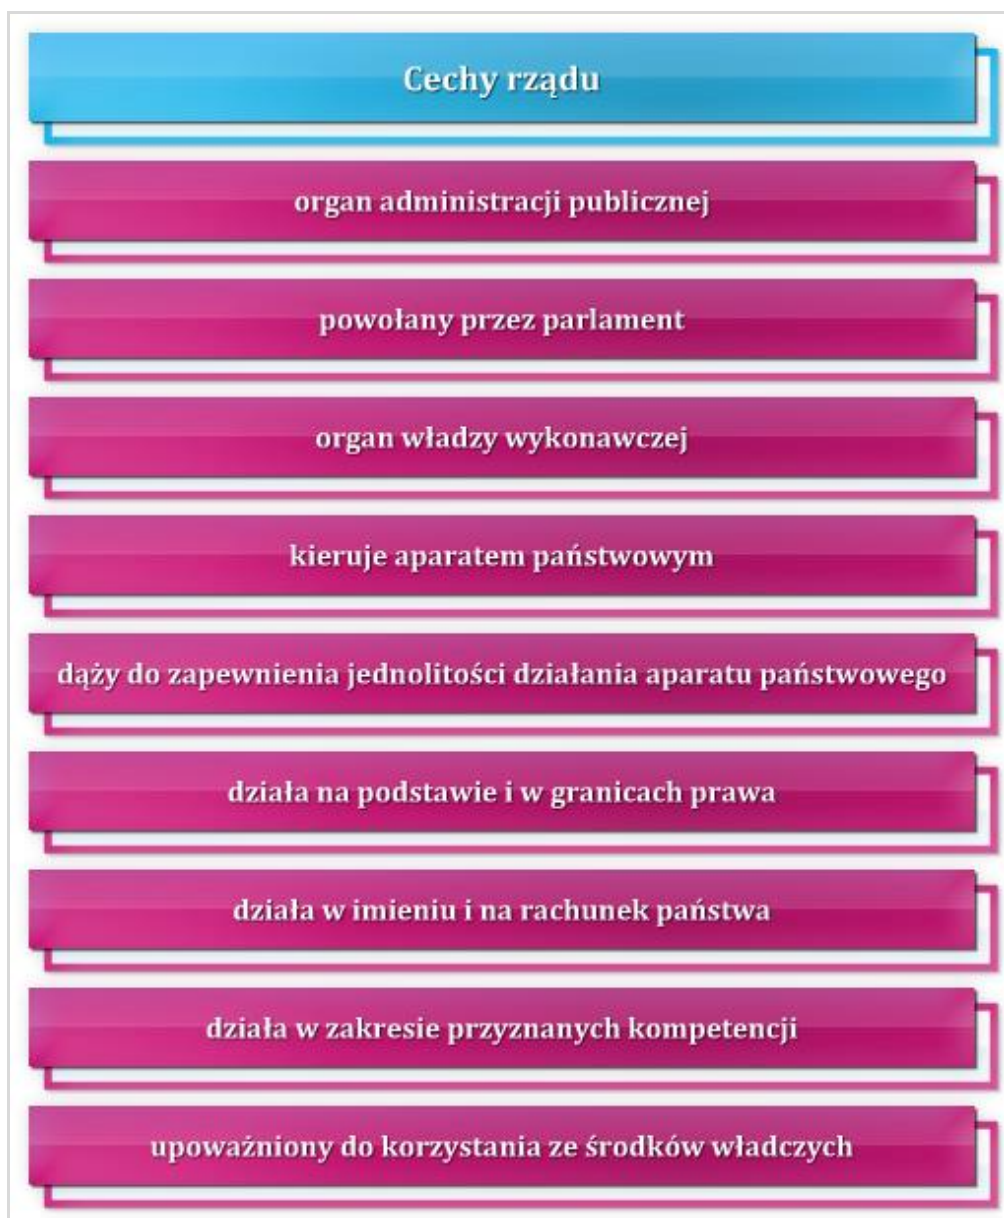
Cechy rządu

organ administracji publicznej

powołany przez parlament

organ władzy wykonawczej

kieruje aparatem państwowym

dąży do zapewnienia jednolitości działania aparatu państwowego

działa na podstawie i w granicach prawa

działa w imieniu i na rachunek państwa

działa w zakresie przyznanych kompetencji

upoważniony do korzystania ze środków władczych